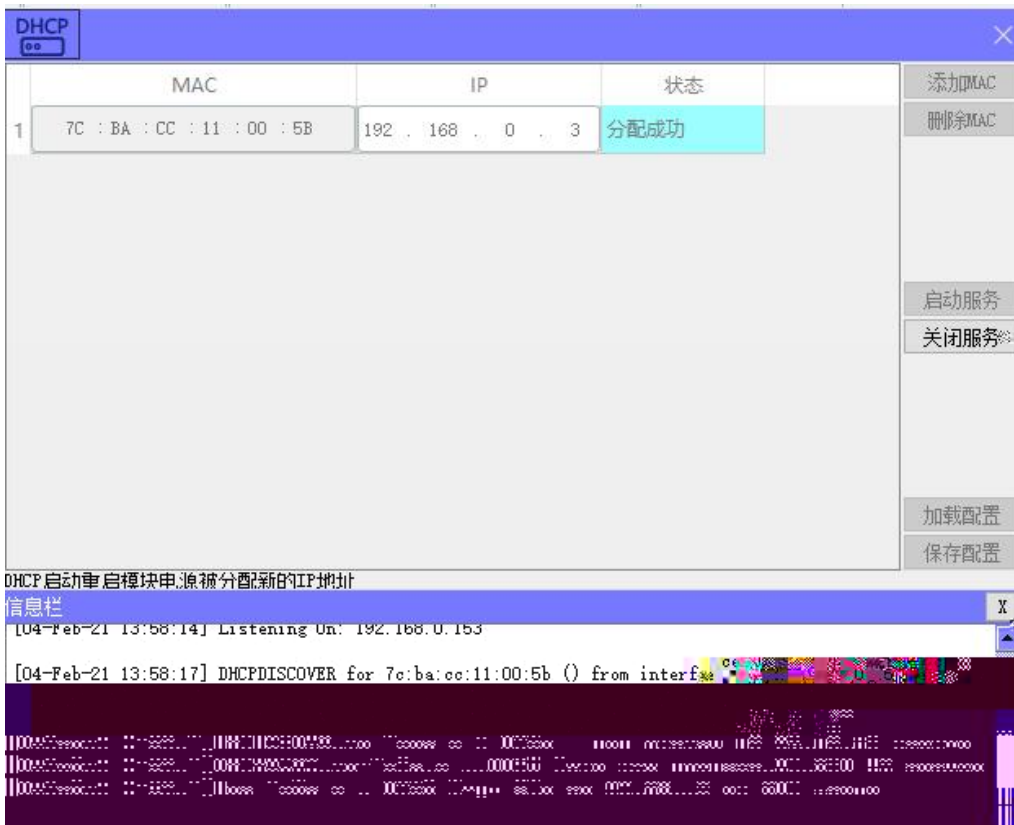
DHCP

| | MAC | IP | 状态 |
|---|---|---|---|
| 1 | 7C : BA : CC : 11 : 00 : 5B | 192 . 168 . 0 . 3 | 分配成功 |

添加MAC
删除MAC
启动服务
关闭服务
加载配置
保存配置

DHCP启动重启模块电源被分配新的IP地址

信息栏
X

[04-Feb-21 13:58:14] Listening On: 192.168.0.153

[04-Feb-21 13:58:17] DHCPDISCOVER for 7c:ba:cc:11:00:5b () from interf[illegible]

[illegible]